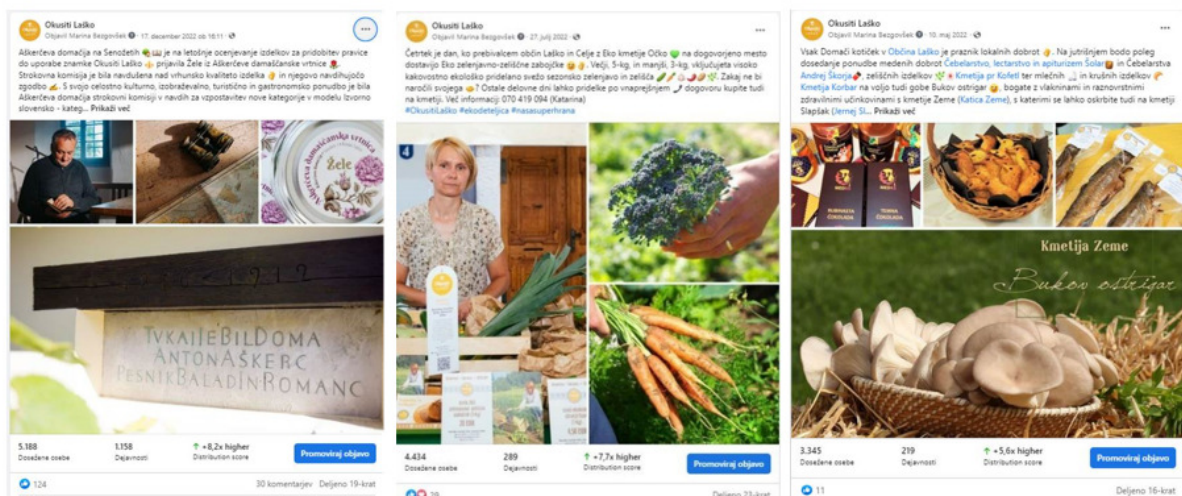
Okusiti Laško
Objavil Marina Bezgovšek · 17. december 2022 ob 16:11 ·

Aškerčeva domačija na Senožetih je na letošnjem ocenjevanje izdelkov za pridobitev pravice do uporabe znamke Okusiti Laško prijavila Žele iz Aškerčeve damaščanske vrtnice. Strokovna komisija je bila navdušena nad vrhunsko kvaliteto izdelka in njegovo navdihujočo zgodbo. S svojo celostno kulturno, izobraževalno, turistično in gastronomsko ponudbo je bila Aškerčeva domačija strokovni komisiji v navdih za vzpostavitev nove kategorije v modelu Izvorno slovensko - kateg... Prikaži več

Aškerčeva damaščanska vrtnica
Žele

TVKAIJE BILDOMA
ANTON AŠKERC
PESNIK BALADIN ROMANC

5.188 Doseženo osebe
1.158 Dejavnosti
↑ +8,2x higher Distribution score
Promoviraj objavo
124
30 komentarjev Deljeno 19-krat

Okusiti Laško
Objavil Marina Bezgovšek · 27. julij 2022 ·

Četrtek je dan, ko prebivalcem občin Laško in Celje z Eko kmetije Očko na dogovorjeno mesto dostavijo Eko zelenjavno-zeliščne zabojčke. Večji, 5-kg, in manjši, 3-kg, vključujeta visoko kakovostno ekološko pridelano svežo sezonsko zelenjavo in zelišča. Zakaj ne bi naročili svojega? Ostale delovne dni lahko pridelke po vnaprejšnjem dogovoru kupite tudi na kmetiji. Več informacij: 070 419 094 (Katarina)
#OkusitiLaško #ekodetelja #nasasuperhrana

4

4.434 Doseženo osebe
289 Dejavnosti
↑ +7,7x higher Distribution score
Promoviraj objavo
39
Deljeno 23-krat

Okusiti Laško
Objavil Marina Bezgovšek · 10. maj 2022 ·

Vsak Domači kotiček v Občina Laško je praznik lokalnih dobrot. Na jutrišnjem bodo poleg dosedanje ponudbe medenih dobrot Čebelarstvo, lectarstvo in apiturizem Šolar in Čebelarstva Andrej Škorja, zeliščnih izdelkov Kmetija pr Kofetl ter mlečnih in krušnih izdelkov Kmetija Korbar na voljo tudi gobe Bukov ostrigar, bogate z vlakninami in raznovrstnimi zdravilnimi učinkovinami s kmetije Zeme (Katica Zeme), s katerimi se lahko oskrbite tudi na kmetiji Slapšak (Jernej Sl... Prikaži več

RUMNASTA ČOKOLADA
TEMNA ČOKOLADA

Kmetija Zeme
Bukov ostrigar

3.345 Doseženo osebe
219 Dejavnosti
↑ +5,6x higher Distribution score
Promoviraj objavo
11
Deljeno 16-krat